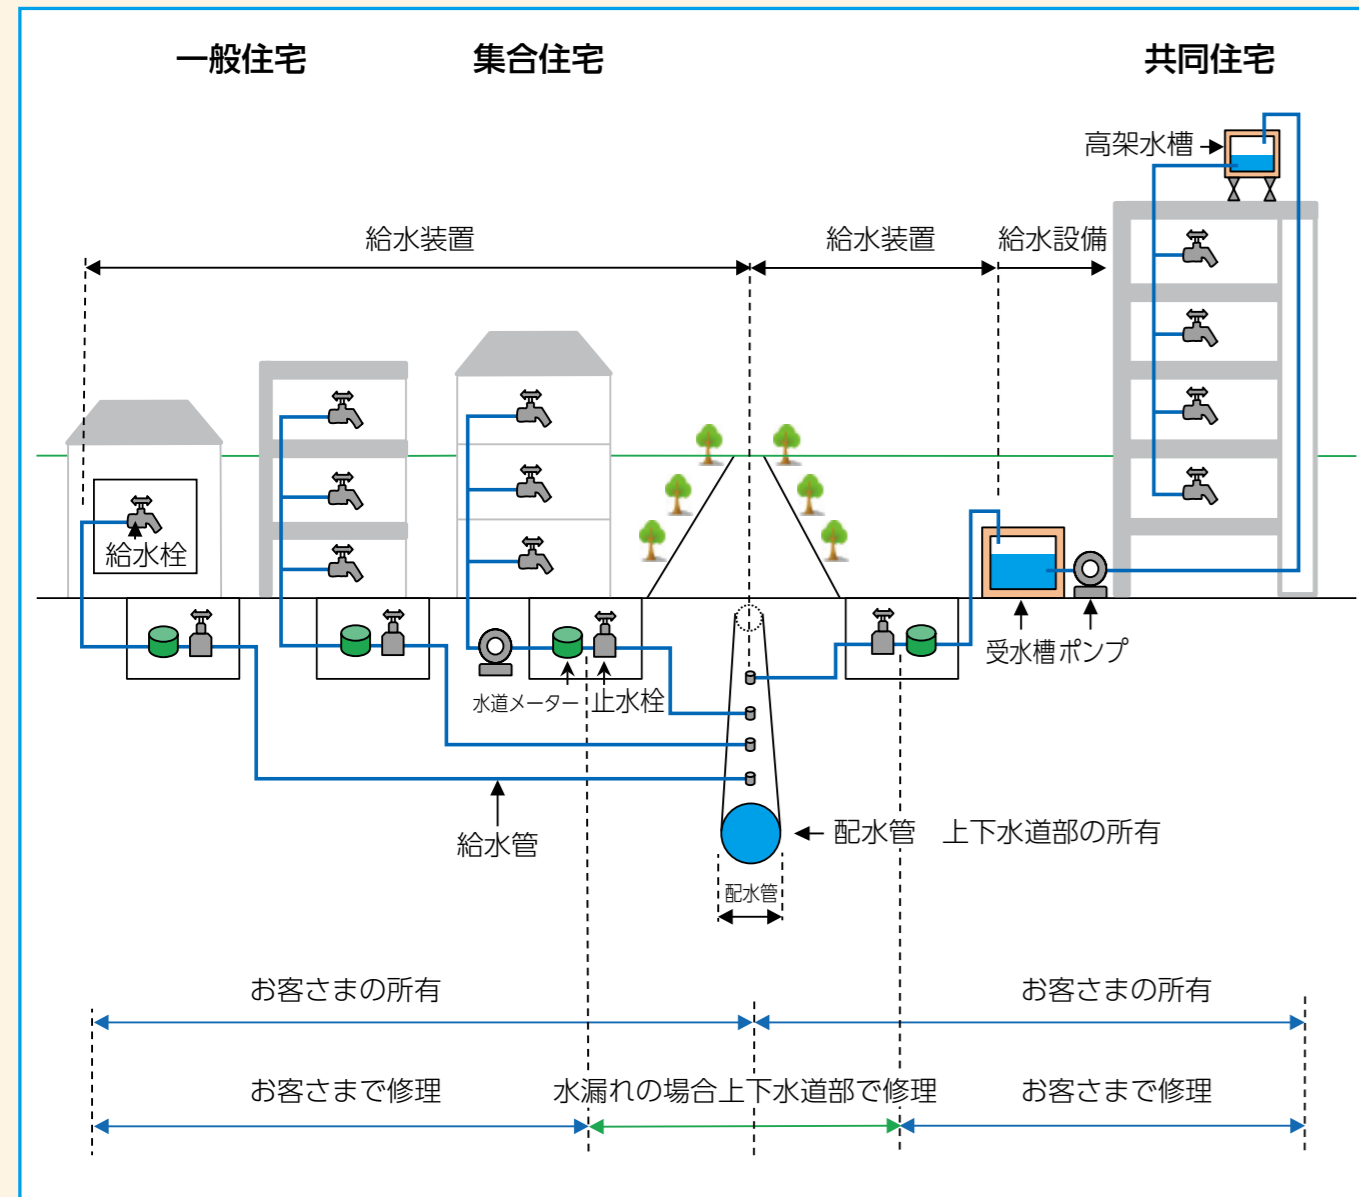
一般住宅

集合住宅

共同住宅

高架水槽

給水装置

給水装置

給水設備

給水栓

受水槽ポンプ

水道メーター

止水栓

給水管

配水管　上下水道部の所有

配水管

お客さまの所有

お客さまの所有

お客さまで修理

水漏れの場合上下水道部で修理

お客さまで修理